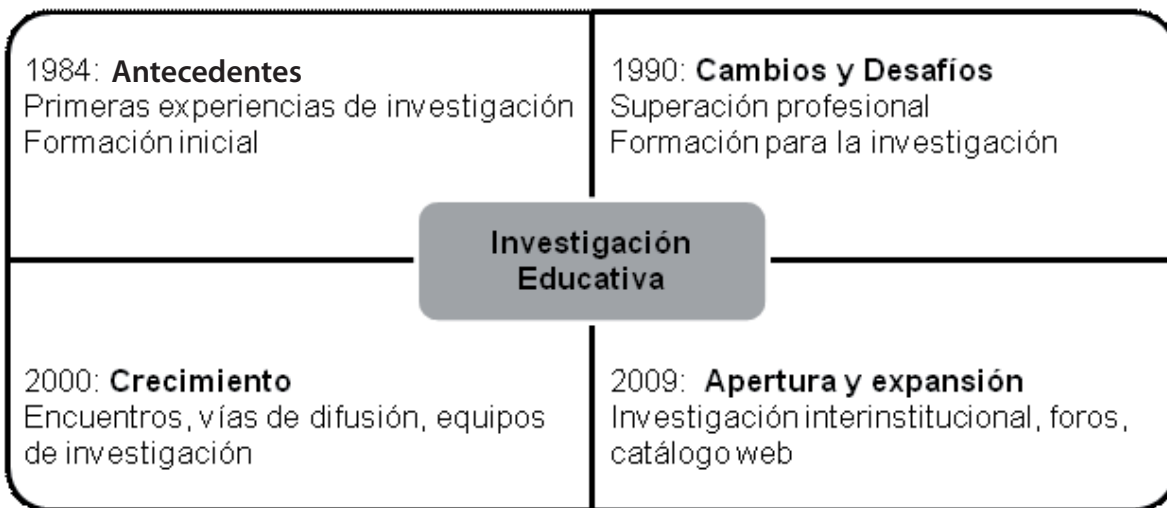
1984: **Antecedentes**
Primeras experiencias de investigación
Formación inicial

1990: **Cambios y Desafíos**
Superación profesional
Formación para la investigación

Investigación Educativa

2000: **Crecimiento**
Encuentros, vías de difusión, equipos de investigación

2009: **Apertura y expansión**
Investigación interinstitucional, foros, catálogo web